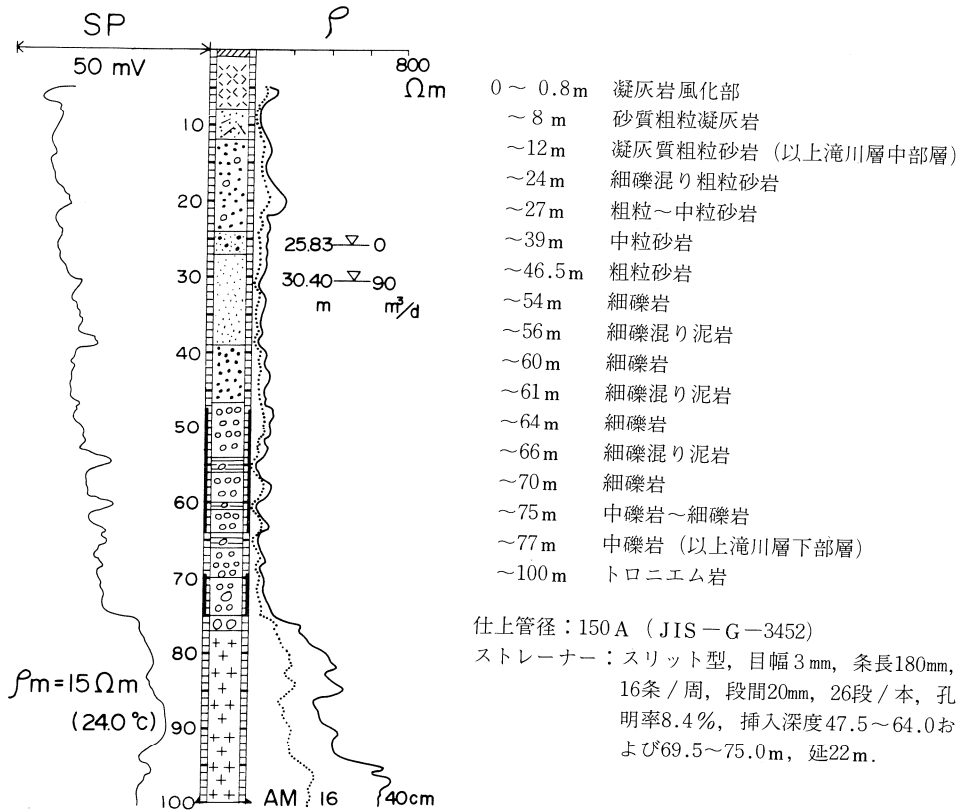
SP

50 mV

$\rho$

800 $\Omega$m

10
20
30
40
50
60
70
80
90
100

25.83 ▽ 0
30.40 ▽ 90
m $m^3/d$

$\rho$m = 15 $\Omega$m
(24.0 ℃)

AM 16 40cm

0～ 0.8 m 凝灰岩風化部
～8 m 砂質粗粒凝灰岩
～12 m 凝灰質粗粒砂岩（以上滝川層中部層）
～24 m 細礫混り粗粒砂岩
～27 m 粗粒～中粒砂岩
～39 m 中粒砂岩
～46.5 m 粗粒砂岩
～54 m 細礫岩
～56 m 細礫混り泥岩
～60 m 細礫岩
～61 m 細礫混り泥岩
～64 m 細礫岩
～66 m 細礫混り泥岩
～70 m 細礫岩
～75 m 中礫岩～細礫岩
～77 m 中礫岩（以上滝川層下部層）
～100 m トロニエム岩

仕上管径：150 A（JIS－G－3452）
ストレーナー：スリット型，目幅 3 mm，条長180mm，16条／周，段間20mm，26段／本，孔明率8.4％，挿入深度47.5～64.0および69.5～75.0 m，延22 m.